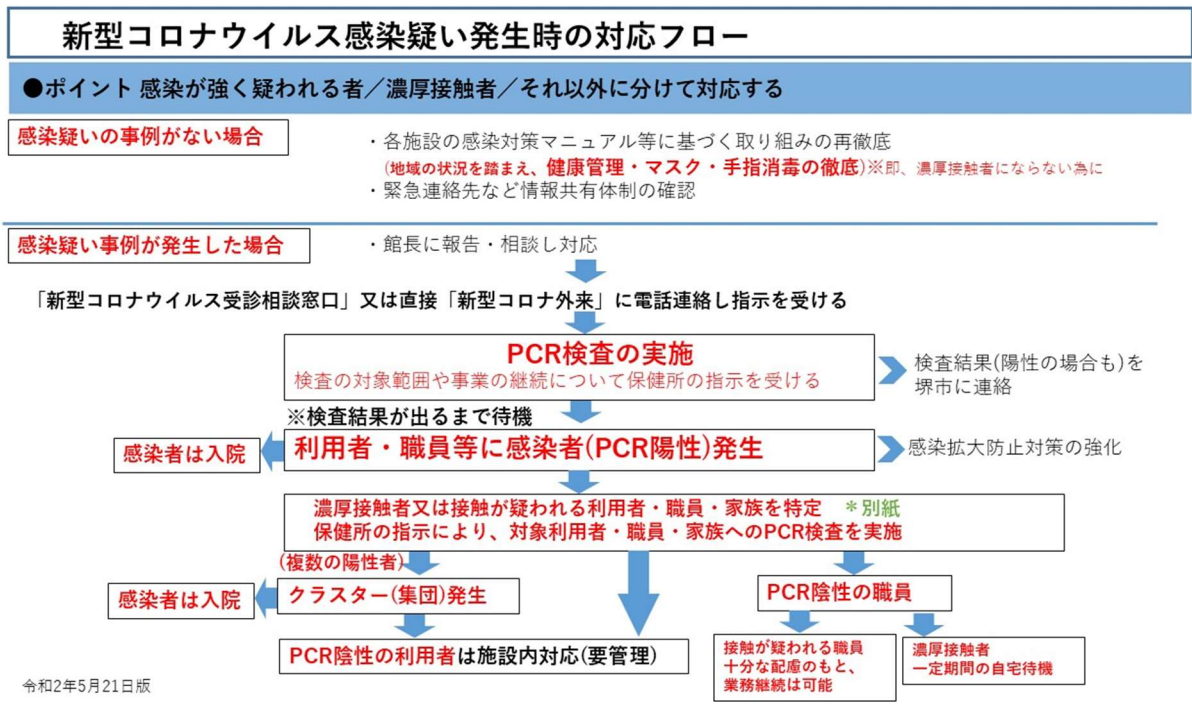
新型コロナウイルス感染疑い発生時の対応フロー

●ポイント 感染が強く疑われる者／濃厚接触者／それ以外に分けて対応する

感染疑いの事例がない場合

・各施設の感染対策マニュアル等に基づく取り組みの再徹底
(地域の状況を踏まえ、健康管理・マスク・手指消毒の徹底)※即、濃厚接触者にならない為に
・緊急連絡先など情報共有体制の確認

感染疑い事例が発生した場合

・館長に報告・相談し対応

「新型コロナウイルス受診相談窓口」又は直接「新型コロナ外来」に電話連絡し指示を受ける

PCR検査の実施
検査の対象範囲や事業の継続について保健所の指示を受ける

検査結果(陽性の場合も)を堺市に連絡

※検査結果が出るまで待機

感染者は入院

利用者・職員等に感染者(PCR陽性)発生

感染拡大防止対策の強化

濃厚接触者又は接触が疑われる利用者・職員・家族を特定 ＊別紙
保健所の指示により、対象利用者・職員・家族へのPCR検査を実施

(複数の陽性者)

感染者は入院

クラスター(集団)発生

PCR陰性の職員

接触が疑われる職員
十分な配慮のもと、
業務継続は可能

濃厚接触者
一定期間の自宅待機

PCR陰性の利用者は施設内対応(要管理)

令和2年5月21日版